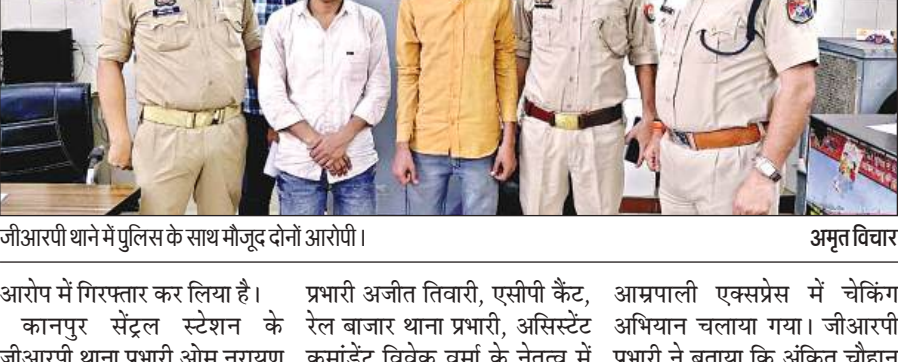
जीआरपी थाने में पुलिस के साथ मौजूद दोनों आरोपी।

अमृत विचार

आरोप में गिरफ्तार कर लिया है।

कानपुर सेंट्रल स्टेशन के जीआरपी थाना प्रभारी ओम नरायण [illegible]

प्रभारी अजीत तिवारी, एसीपी कैंट, रेल बाजार थाना प्रभारी, असिस्टेंट कमांडेंट विवेक वर्मा के नेतृत्व में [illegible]

आम्रपाली एक्सप्रेस में चेकिंग अभियान चलाया गया। जीआरपी प्रभारी ने बताया कि अंकित चौहान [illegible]